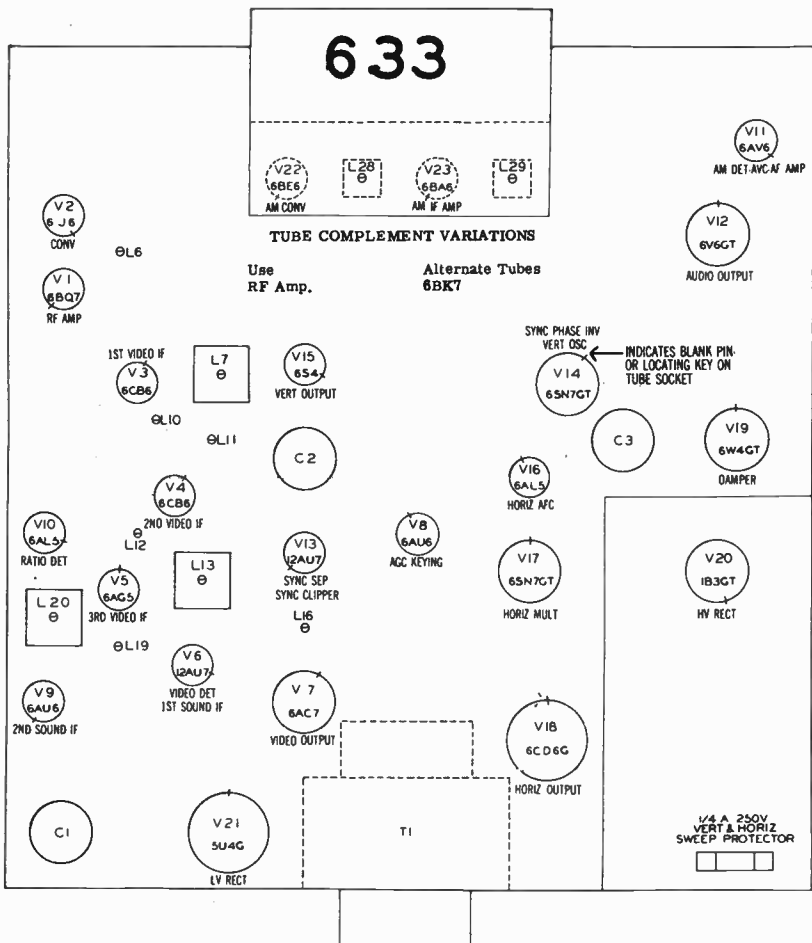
633

V22
6BE6
AM CONV

L28
Θ

V23
6BA6
AM IF AMP

L29
Θ

V11
6AV6
AM DET-AVC-AF AMP

V2
6J6
CONV

ΘL6

TUBE COMPLEMENT VARIATIONS

Use
RF Amp.

Alternate Tubes
6BK7

V12
6V6GT
AUDIO OUTPUT

V1
6BQ7
RF AMP

SYNC PHASE INV
VERT OSC

INDICATES BLANK PIN OR LOCATING KEY ON TUBE SOCKET

1ST VIDEO IF
V3
6CB6

L7
Θ

V15
6S4
VERT OUTPUT

V14
6SN7GT

ΘL10

ΘL11

C2

C3

V19
6W4GT
DAMPER

V16
6AL5
HORIZ AFC

V4
6CB6
2ND VIDEO IF

V10
6AL5
RATIO DET

Θ
L12

V13
12AU7
SYNC SEP
SYNC CLIPPER

V8
6AU6
AGC KEYING

V17
6SN7GT
HORIZ MULT

V20
1B3GT
HV RECT

L13
Θ

V5
6AG5
3RD VIDEO IF

L20
Θ

L16
Θ

ΘL19

V6
12AU7
VIDEO DET
1ST SOUND IF

V9
6AU6
2ND SOUND IF

V 7
6AC7
VIDEO OUTPUT

V18
6CD6G
HORIZ OUTPUT

C1

V21
5U4G
LV RECT

T1

1/4 A 250V
VERT & HORIZ
SWEEP PROTECTOR